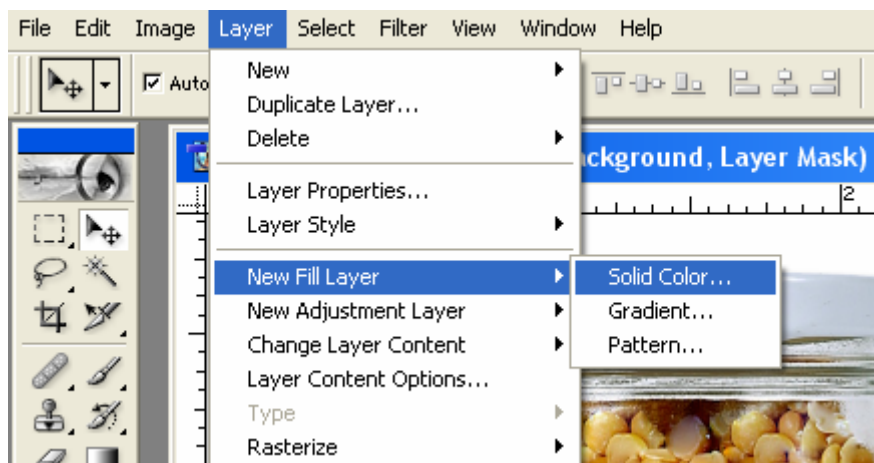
File Edit Image Layer Select Filter View Window Help

Auto

New
Duplicate Layer...
Delete
Layer Properties...
Layer Style
New Fill Layer
New Adjustment Layer
Change Layer Content
Layer Content Options...
Type
Rasterize

Solid Color...
Gradient...
Pattern...

ckground, Layer Mask)

2